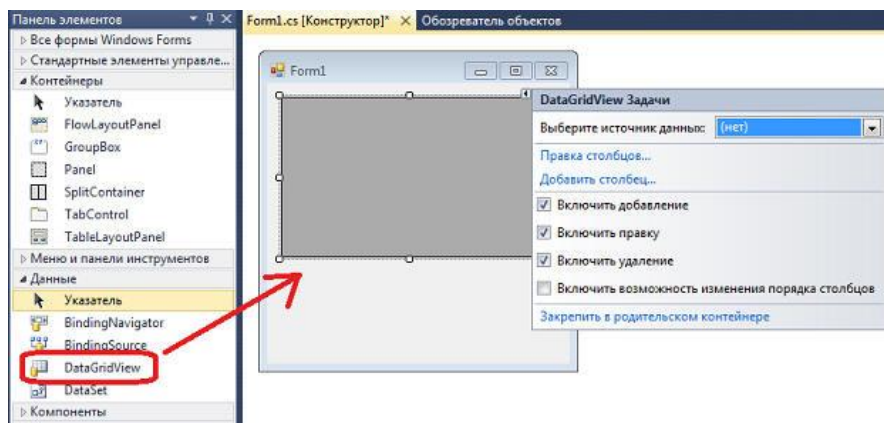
Панель элементов
Все формы Windows Forms
Стандартные элементы управле...
Контейнеры
Указатель
FlowLayoutPanel
GroupBox
Panel
SplitContainer
TabControl
TableLayoutPanel
Меню и панели инструментов
Данные
Указатель
BindingNavigator
BindingSource
DataGridView
DataSet
Компоненты

Form1.cs [Конструктор]* Обозреватель объектов

Form1

DataGridView Задачи
Выберите источник данных: (нет)
Правка столбцов...
Добавить столбец...
Включить добавление
Включить правку
Включить удаление
Включить возможность изменения порядка столбцов
Закрепить в родительском контейнере